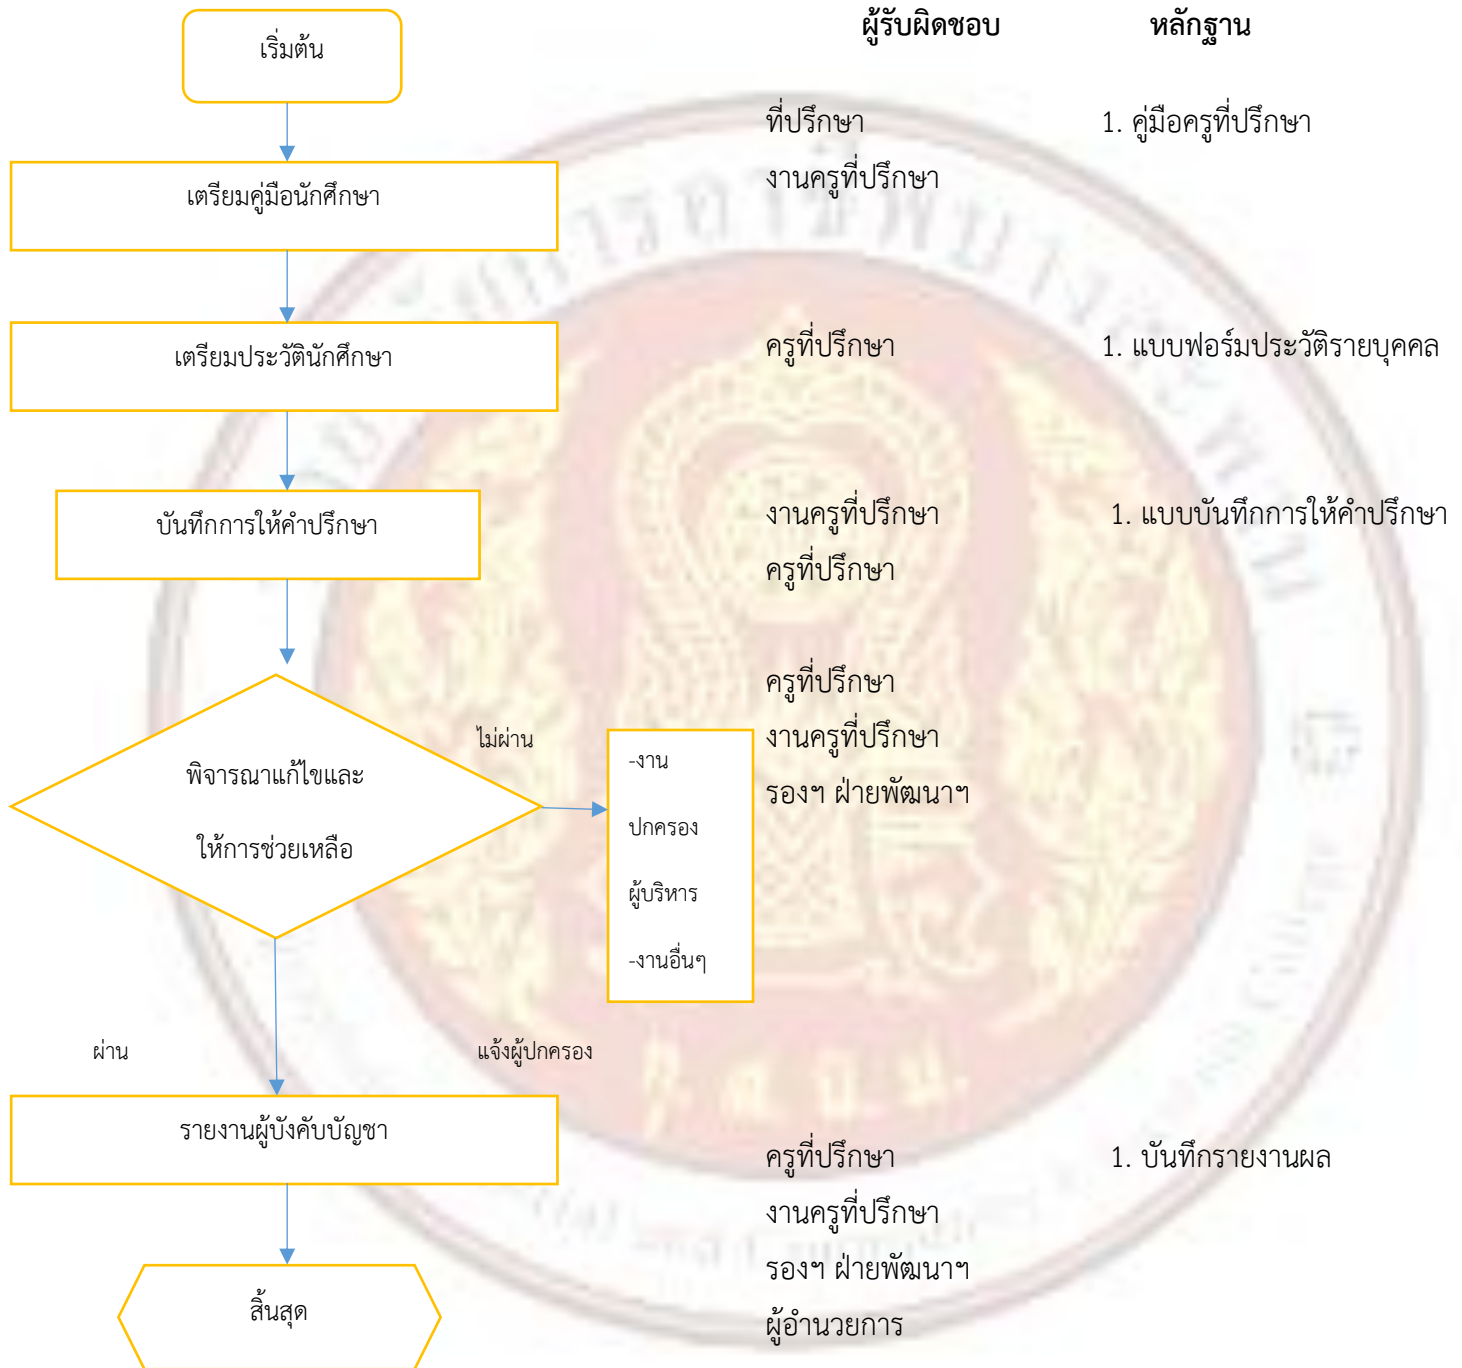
ผู้รับผิดชอบ

หลักฐาน

เริ่มต้น

ที่ปรึกษา
งานครูที่ปรึกษา

1. คู่มือครูที่ปรึกษา

เตรียมคู่มือนักศึกษา

เตรียมประวัตินักศึกษา

ครูที่ปรึกษา

1. แบบฟอร์มประวัติรายบุคคล

บันทึกการให้คำปรึกษา

งานครูที่ปรึกษา
ครูที่ปรึกษา

1. แบบบันทึกการให้คำปรึกษา

พิจารณาแก้ไขและ
ให้การช่วยเหลือ

ไม่ผ่าน

-งาน
ปกครอง
ผู้บริหาร
-งานอื่นๆ

ครูที่ปรึกษา
งานครูที่ปรึกษา
รองฯ ฝ่ายพัฒนาฯ

ผ่าน

แจ้งผู้ปกครอง

รายงานผู้บังคับบัญชา

ครูที่ปรึกษา
งานครูที่ปรึกษา
รองฯ ฝ่ายพัฒนาฯ
ผู้อำนวยการ

1. บันทึกรายงานผล

สิ้นสุด